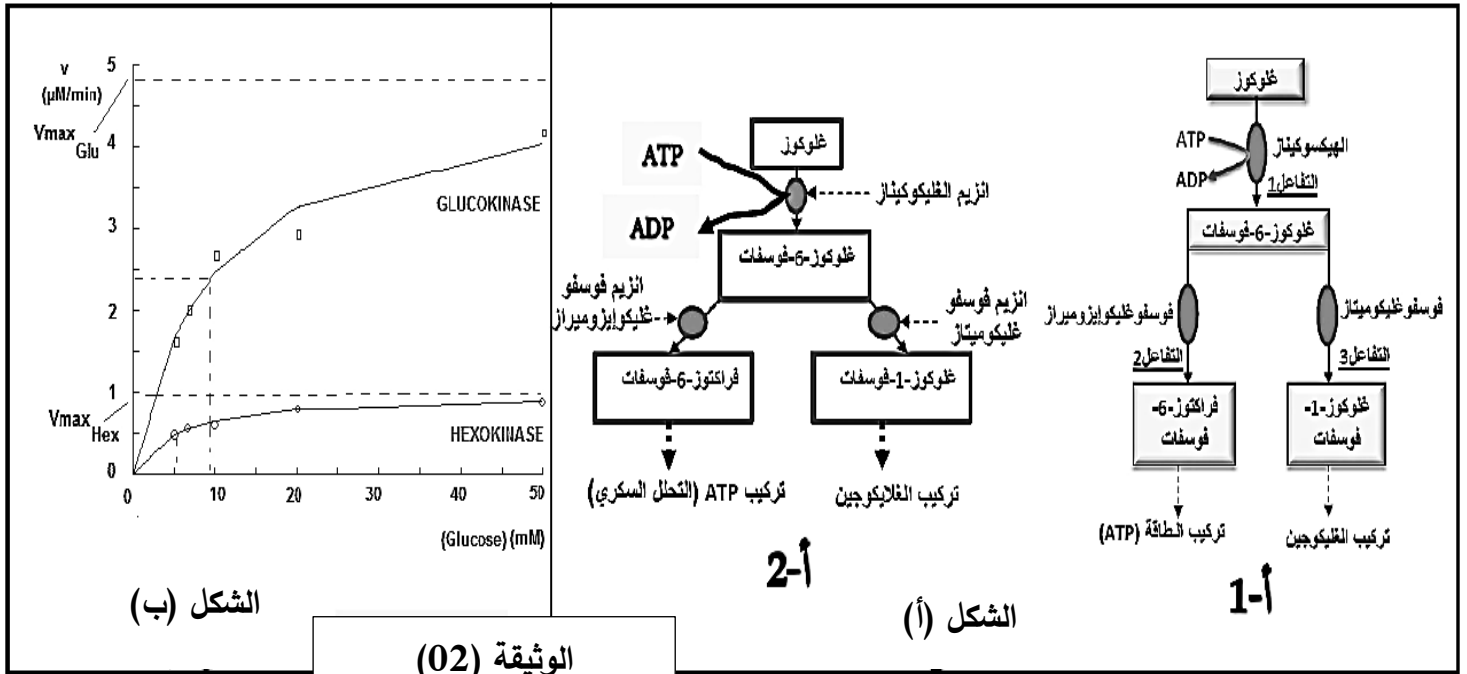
v
(µM/min)
Vmax$_{Glu}$
Vmax$_{Hex}$
GLUCOKINASE
HEXOKINASE
5
4
3
2
1
0
0
10
20
30
40
50
(Glucose) (mM)

الشكل (ب)

غلوكوز
ATP
ADP
انزيم الغليكوكيناز
غلوكوز-6-فوسفات
انزيم فوسفو غليكوايزوميراز
انزيم فوسفو غليكوميتاز
فراكتوز-6-فوسفات
غلوكوز-1-فوسفات
تركيب ATP (التحلل السكري)
تركيب الغلايكوجين
أ-2

غلوكوز
ATP
ADP
الهيكسوكيناز
التفاعل1
غلوكوز-6-فوسفات
فوسفوغليكوايزوميراز
فوسفوغليكوميتاز
التفاعل2
التفاعل3
فراكتوز-6-فوسفات
غلوكوز-1-فوسفات
تركيب الطاقة (ATP)
تركيب الغليكوجين
أ-1

الشكل (أ)

الوثيقة (02)